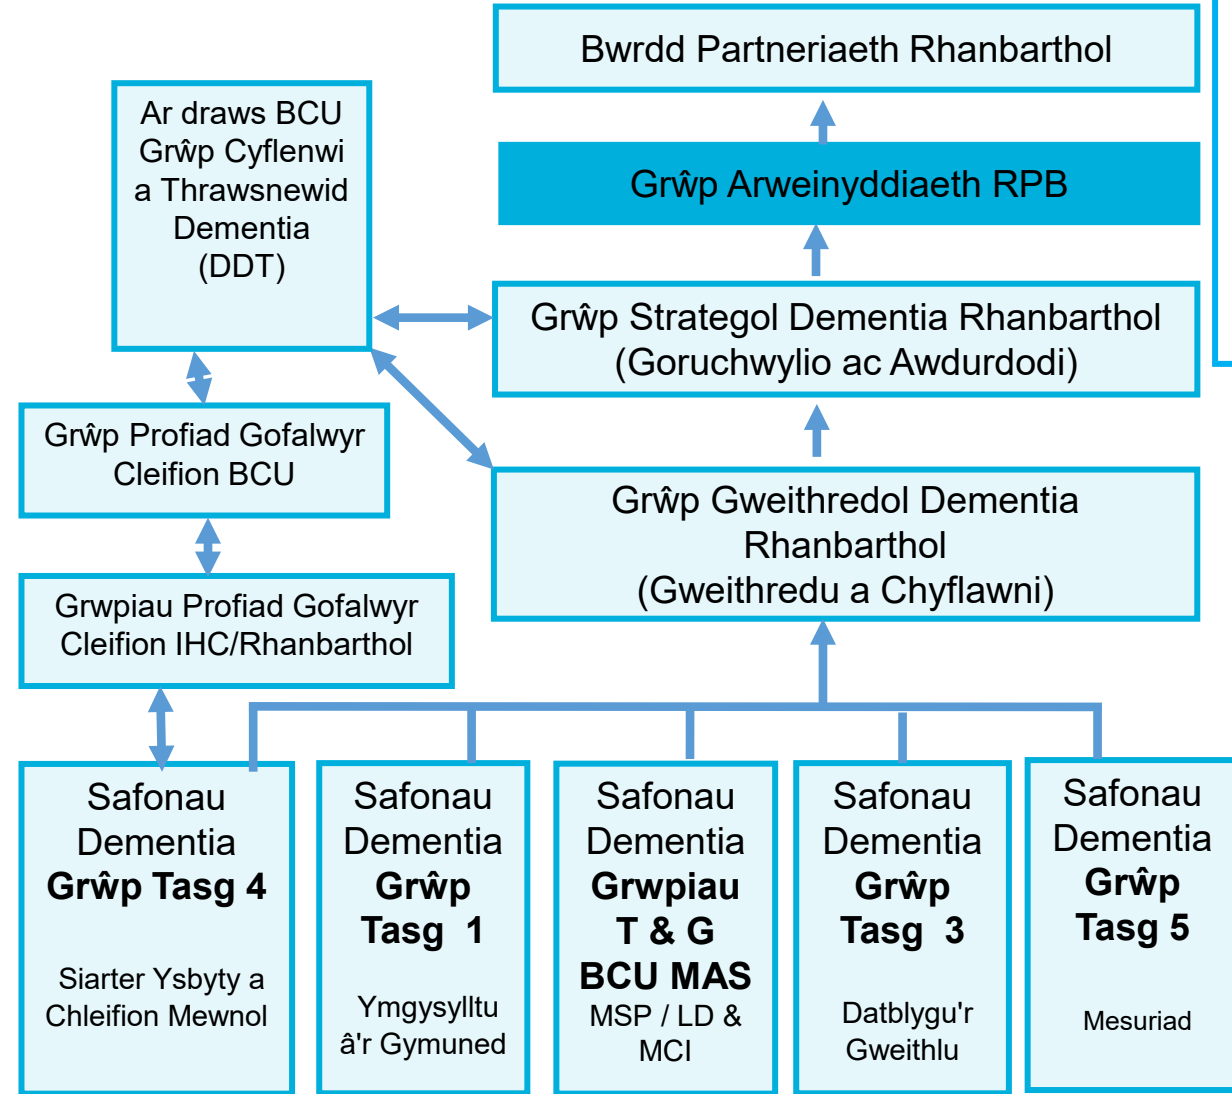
Bwrdd Partneriaeth Rhanbarthol

Grŵp Arweinyddiaeth RPB

Ar draws BCU Grŵp Cyflenwi a Thrawsnewid Dementia (DDT)

Grŵp Strategol Dementia Rhanbarthol (Goruchwylio ac Awdurdodi)

Grŵp Profiad Gofalwyr Cleifion BCU

Grŵp Gweithredol Dementia Rhanbarthol (Gweithredu a Chyflawni)

Grwpiau Profiad Gofalwyr Cleifion IHC/Rhanbarthol

Safonau Dementia **Grŵp Tasg 4**

Siarter Ysbyty a Chleifion Mewnol

Safonau Dementia **Grŵp Tasg 1**

Ymgysylltu â'r Gymuned

Safonau Dementia **Grwpiau T & G BCU MAS**

MSP / LD & MCI

Safonau Dementia **Grŵp Tasg 3**

Datblygu'r Gweithlu

Safonau Dementia **Grŵp Tasg 5**

Mesuriad